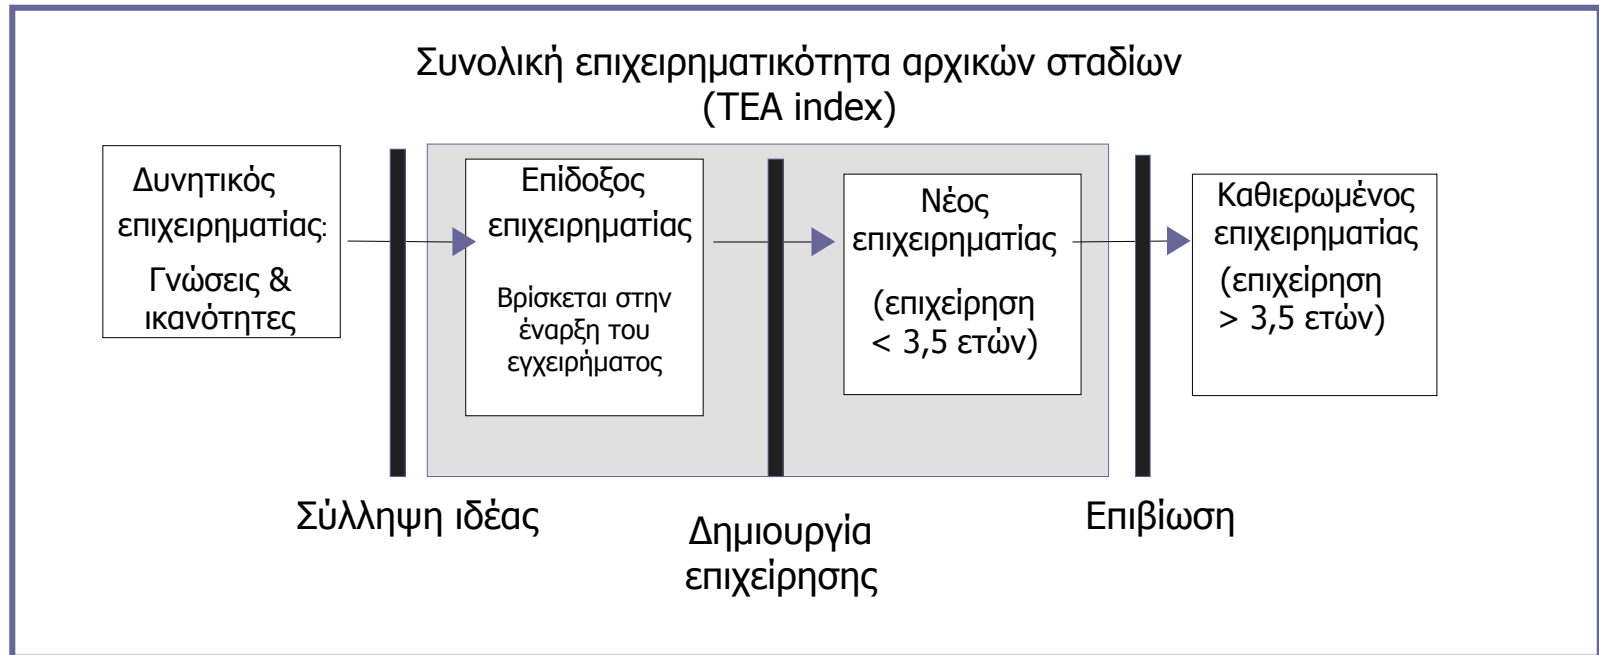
Συνολική επιχειρηματικότητα αρχικών σταδίων (TEA index)

Δυνητικός επιχειρηματίας: Γνώσεις & ικανότητες

Επίδοξος επιχειρηματίας

Βρίσκεται στην έναρξη του εγχειρήματος

Νέος επιχειρηματίας

(επιχείρηση < 3,5 ετών)

Καθιερωμένος επιχειρηματίας

(επιχείρηση > 3,5 ετών)

Σύλληψη ιδέας

Δημιουργία επιχείρησης

Επιβίωση